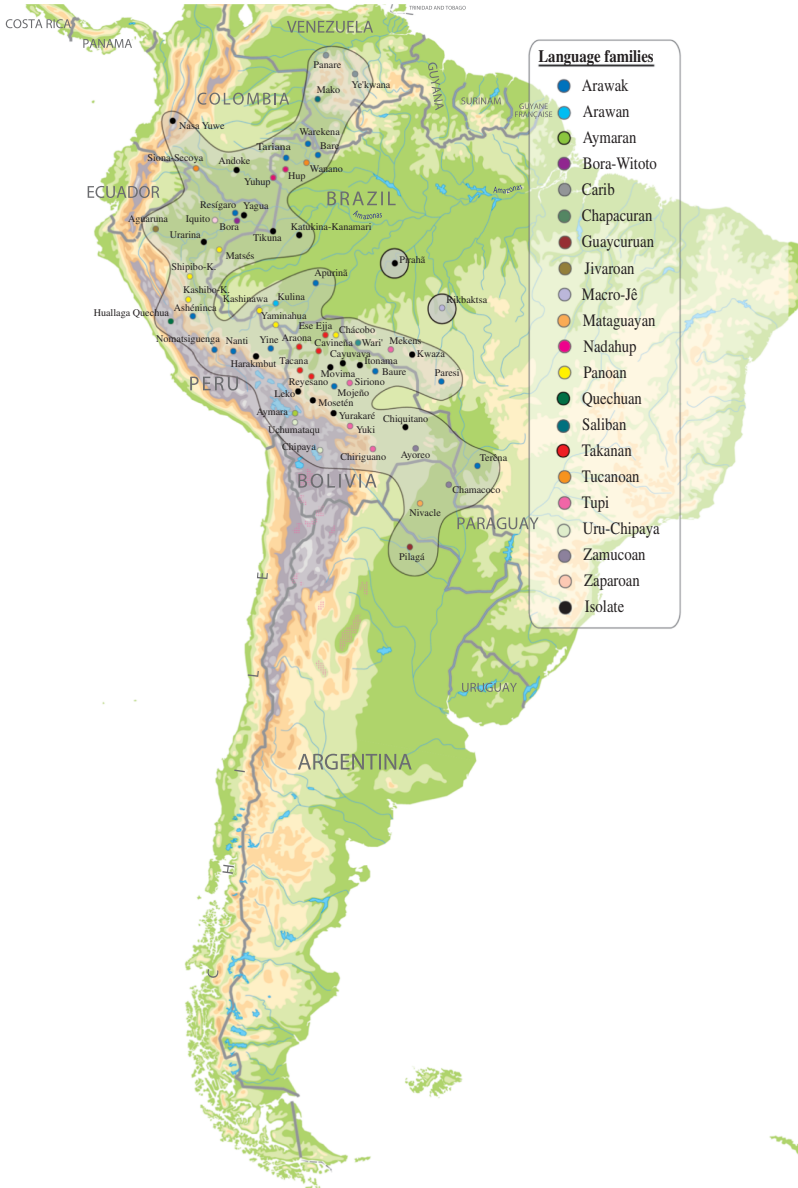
COSTA RICA
PANAMA
VENEZUELA
TRINIDAD AND TOBAGO
GUYANA
SURINAM
GUYANE FRANÇAISE
COLOMBIA
ECUADOR
BRAZIL
Amazonas
PERU
BOLIVIA
PARAGUAY
URUGUAY
ARGENTINA
CHILE

Panare
Ye'kwana
Mako
Nasa Yuwe
Warekena
Tariana
Baré
Siona-Secoya
Andoke
Wanano
Yuhup
Hup
Resígaro
Yagua
Aguaruna
Iquito
Bora
Urarina
Tikuna
Katukina-Kanamari
Matsés
Pirahã
Shipibo-K.
Apurinã
Rikbaktsa
Kashibo-K.
Kashinawa
Kulina
Huallaga Quechua
Ashéninca
Yaminahua
Ese Ejja
Chácobo
Nomatsiguenga
Nanti
Yine
Araona
Cavineña
Warí
Mekens
Harakmbut
Cayuvava
Itonama
Kwaza
Tacana
Movima
Baure
Paresi
Reyesano
Sirionó
Mojeño
Leko
Mosetén
Aymara
Yurakaré
Uchumataqu
Yuki
Chiquitano
Chipaya
Chiriguano
Ayoreo
Terêna
Chamacoco
Nivacle
Pilagá

Language families
Arawak
Arawan
Aymaran
Bora-Witoto
Carib
Chapacuran
Guaycuruan
Jivaroan
Macro-Jê
Mataguayan
Nadahup
Panoan
Quechuan
Saliban
Takanan
Tucanoan
Tupi
Uru-Chipaya
Zamucoan
Zaparoan
Isolate